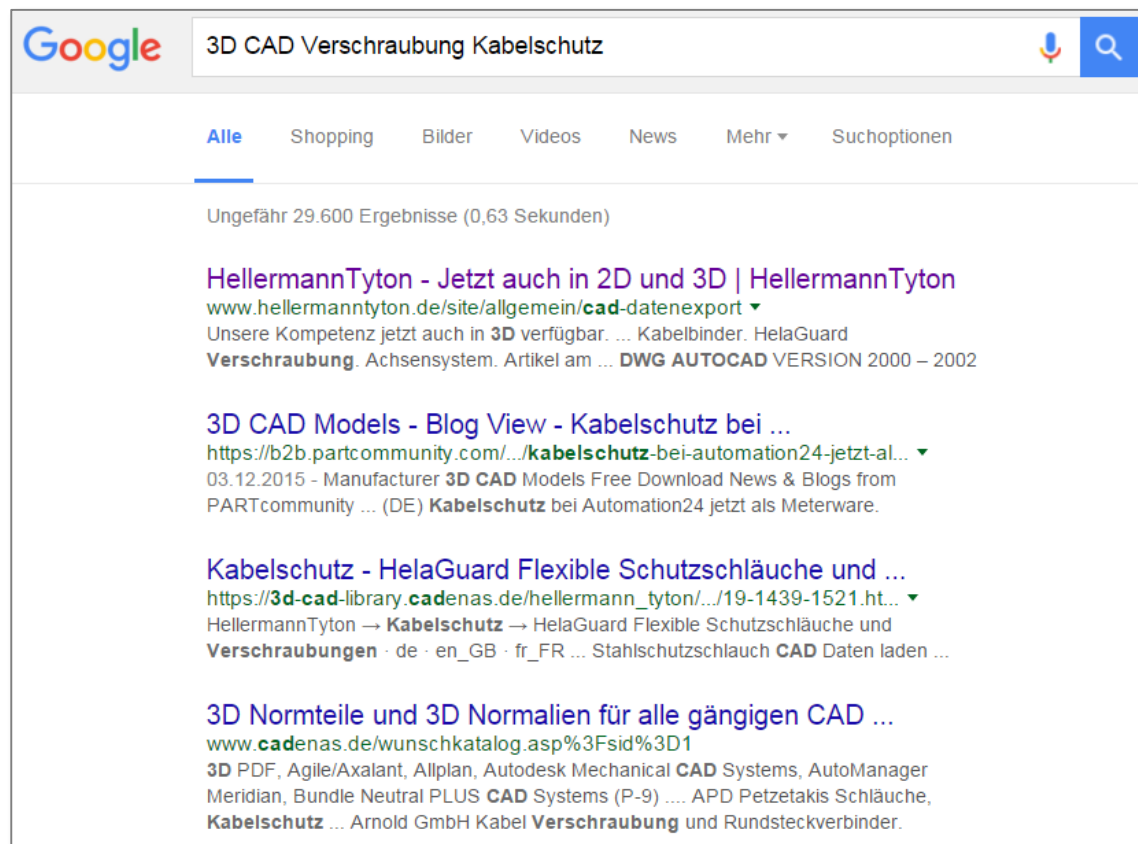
Google

3D CAD Verschraubung Kabelschutz

Alle Shopping Bilder Videos News Mehr Suchoptionen

Ungefähr 29.600 Ergebnisse (0,63 Sekunden)

HellermannTyton - Jetzt auch in 2D und 3D | HellermannTyton
www.hellermanntyton.de/site/allgemein/cad-datenexport
Unsere Kompetenz jetzt auch in 3D verfügbar. ... Kabelbinder. HelaGuard Verschraubung. Achsensystem. Artikel am ... DWG AUTOCAD VERSION 2000 – 2002

3D CAD Models - Blog View - Kabelschutz bei ...
https://b2b.partcommunity.com/.../kabelschutz-bei-automation24-jetzt-al...
03.12.2015 - Manufacturer 3D CAD Models Free Download News & Blogs from PARTcommunity ... (DE) Kabelschutz bei Automation24 jetzt als Meterware.

Kabelschutz - HelaGuard Flexible Schutzschläuche und ...
https://3d-cad-library.cadenas.de/hellermann_tyton/.../19-1439-1521.ht...
HellermannTyton → Kabelschutz → HelaGuard Flexible Schutzschläuche und Verschraubungen · de · en_GB · fr_FR ... Stahlschutzschlauch CAD Daten laden ...

3D Normteile und 3D Normalien für alle gängigen CAD ...
www.cadenas.de/wunschkatalog.asp%3Fsid%3D1
3D PDF, Agile/Axalant, Allplan, Autodesk Mechanical CAD Systems, AutoManager Meridian, Bundle Neutral PLUS CAD Systems (P-9) .... APD Petzetakis Schläuche, Kabelschutz ... Arnold GmbH Kabel Verschraubung und Rundsteckverbinder.